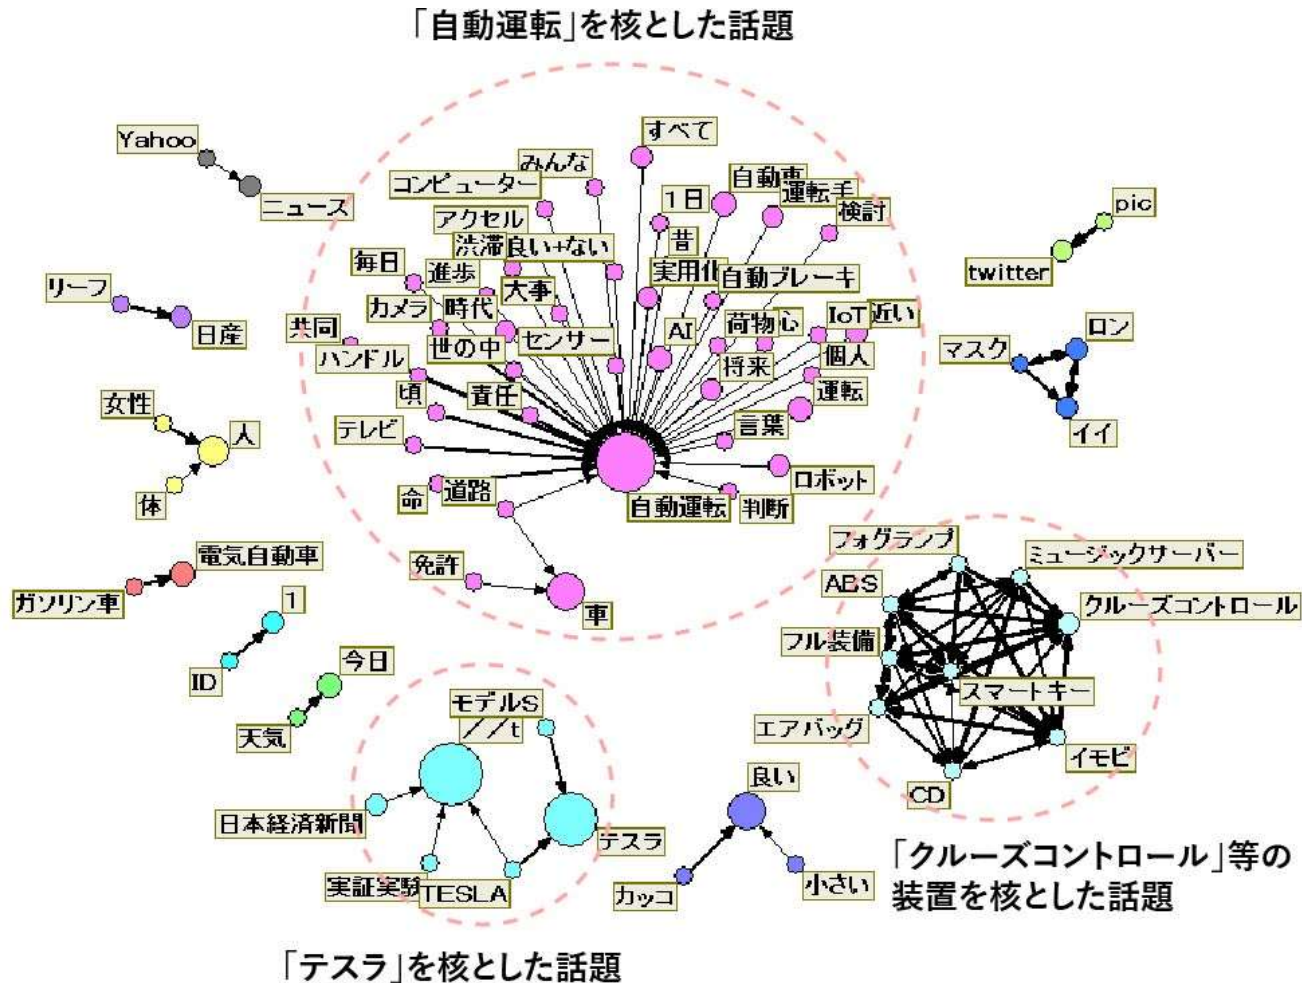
「自動運転」を核とした話題

Yahoo
ニュース
リーフ
日産
女性
人
体
電気自動車
ガソリン車
1
ID
今日
天気

すべて
みんな
コンピューター
1日
自動車
運転手
検討
アクセル
渋滞
良い+ない
昔
毎日
進歩
大事
実用化
自動ブレーキ
カメラ
時代
AI
荷物
心
IoT
近い
共同
世の中
センサー
個人
ハンドル
将来
頃
責任
運転
テレビ
言葉
ロボット
命
道路
自動運転
判断
免許
車

pic
twitter
マスク
ロン
イイ

フォグランプ
ミュージックサーバー
ABS
クルーズコントロール
フル装備
スマートキー
エアバッグ
イモビ
CD

モデルS
//t
日本経済新聞
テスラ
実証実験
TESLA
良い
カッコ
小さい

「クルーズコントロール」等の装置を核とした話題

「テスラ」を核とした話題